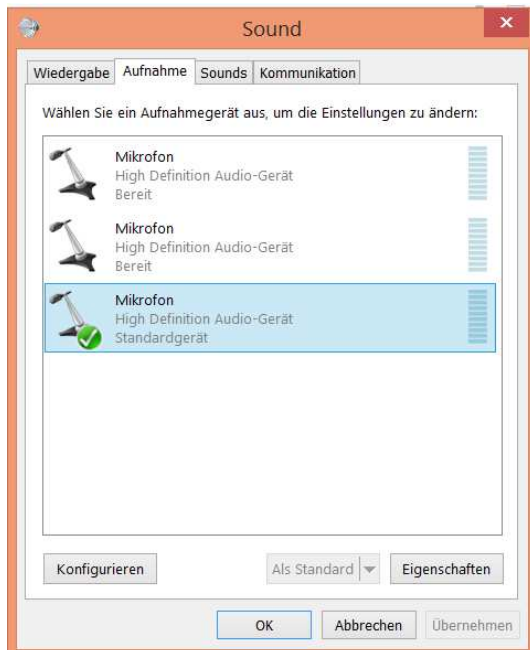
Sound

Wiedergabe | Aufnahme | Sounds | Kommunikation

Wählen Sie ein Aufnahmegerät aus, um die Einstellungen zu ändern:

Mikrofon
High Definition Audio-Gerät
Bereit

Mikrofon
High Definition Audio-Gerät
Bereit

Mikrofon
High Definition Audio-Gerät
Standardgerät

Konfigurieren
Als Standard
Eigenschaften

OK
Abbrechen
Übernehmen